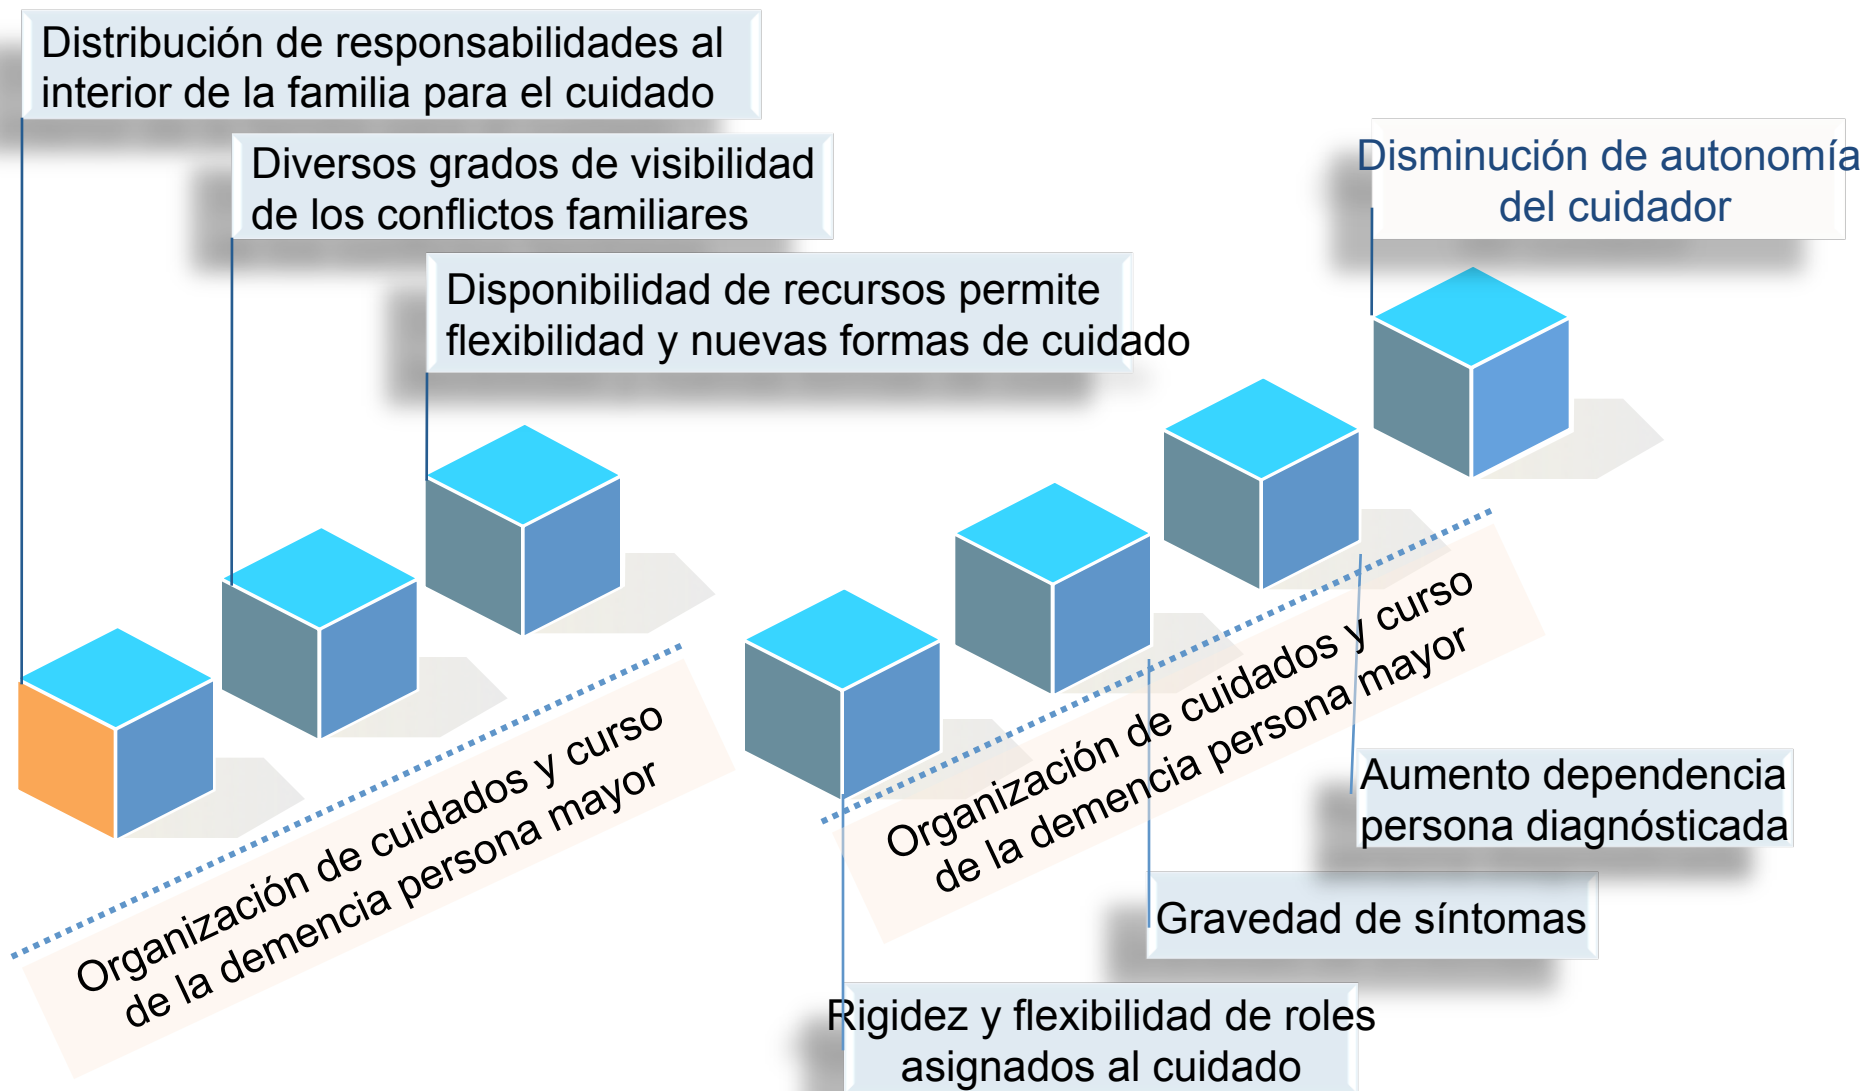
Distribución de responsabilidades al interior de la familia para el cuidado

Diversos grados de visibilidad de los conflictos familiares

Disponibilidad de recursos permite flexibilidad y nuevas formas de cuidado

Disminución de autonomía del cuidador

Organización de cuidados y curso de la demencia persona mayor

Organización de cuidados y curso de la demencia persona mayor

Aumento dependencia persona diagnósticada

Gravedad de síntomas

Rigidez y flexibilidad de roles asignados al cuidado